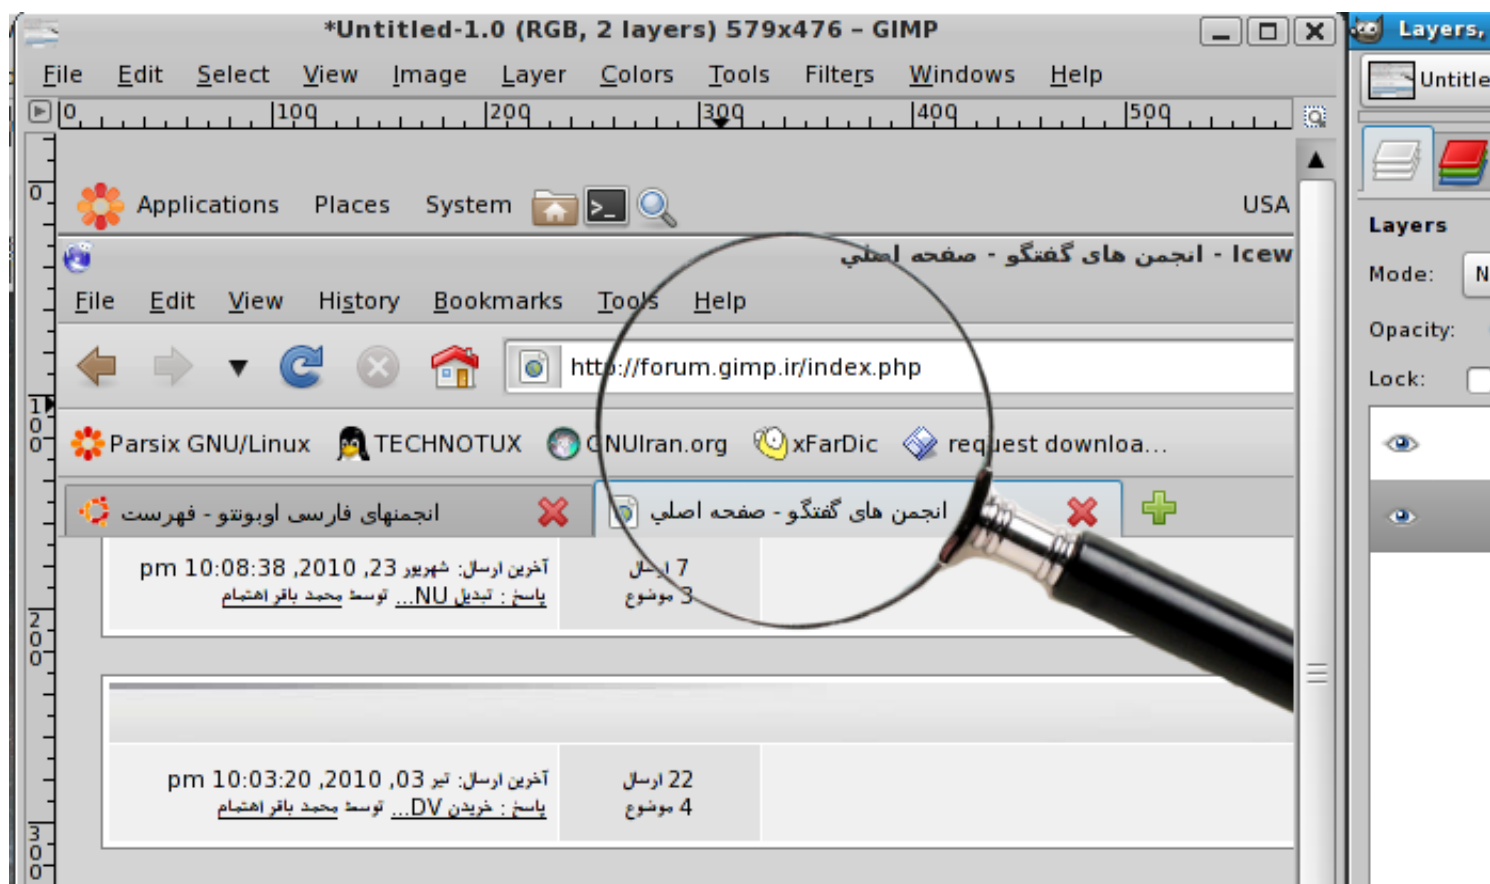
*Untitled-1.0 (RGB, 2 layers) 579x476 – GIMP

File Edit Select View Image Layer Colors Tools Filters Windows Help

0 100 200 300 400 500

Applications Places System USA

انجمن های گفتگو - صفحه اصلی - Icew

File Edit View History Bookmarks Tools Help

http://forum.gimp.ir/index.php

Parsix GNU/Linux TECHNOTUX GNUIran.org xFarDic request downloa...

انجمنهای فارسی اوبونتو - فهرست

انجمن های گفتگو - صفحه اصلی

آخرین ارسال: شهریور 23, 2010, 10:08:38 pm
پاسخ : تبدیل NU... توسط محمد باقر اهتمام

7 ارسال
3 موضوع

آخرین ارسال: تیر 03, 2010, 10:03:20 pm
پاسخ : خریدن DV... توسط محمد باقر اهتمام

22 ارسال
4 موضوع

Layers,
Untitle
Layers
Mode: N
Opacity:
Lock: